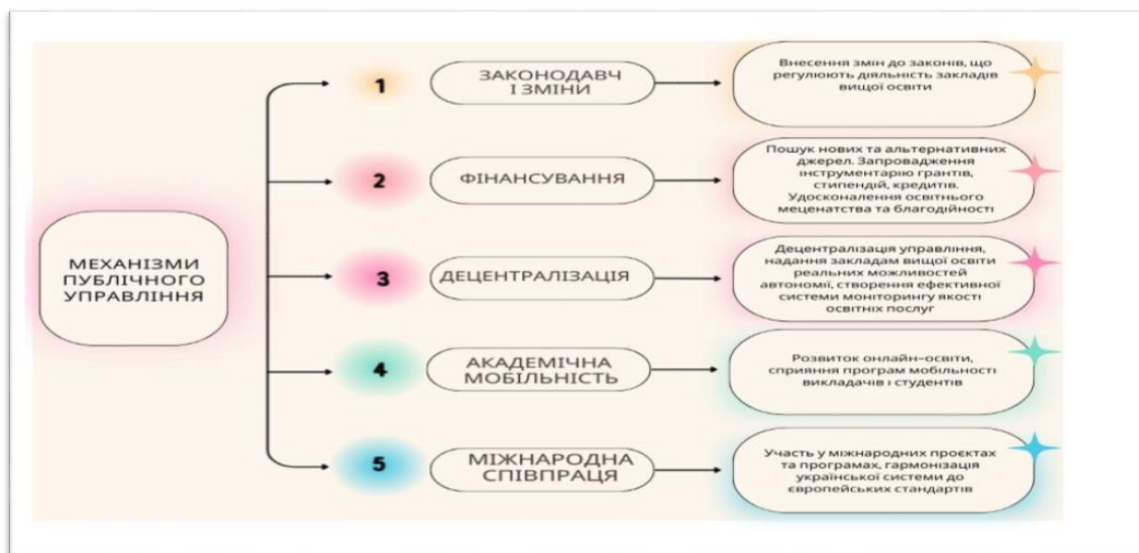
МЕХАНІЗМИ ПУБЛІЧНОГО УПРАВЛІННЯ

1

ЗАКОНОДАВЧ І ЗМІНИ

Внесення змін до законів, що регулюють діяльність закладів вищої освіти

2

ФІНАНСУВАННЯ

Пошук нових та альтернативних джерел. Запровадження інструментарію грантів, стипендій, кредитів. Удосконалення освітнього меценатства та благодійності

3

ДЕЦЕНТРАЛІЗАЦІЯ

Децентралізація управління, надання закладам вищої освіти реальних можливостей автономії, створення ефективної системи моніторингу якості освітніх послуг

4

АКАДЕМІЧНА МОБІЛЬНІСТЬ

Розвиток онлайн–освіти, сприяння програм мобільності викладачів і студентів

5

МІЖНАРОДНА СПІВПРАЦЯ

Участь у міжнародних проєктах та програмах, гармонізація української системи до європейських стандартів